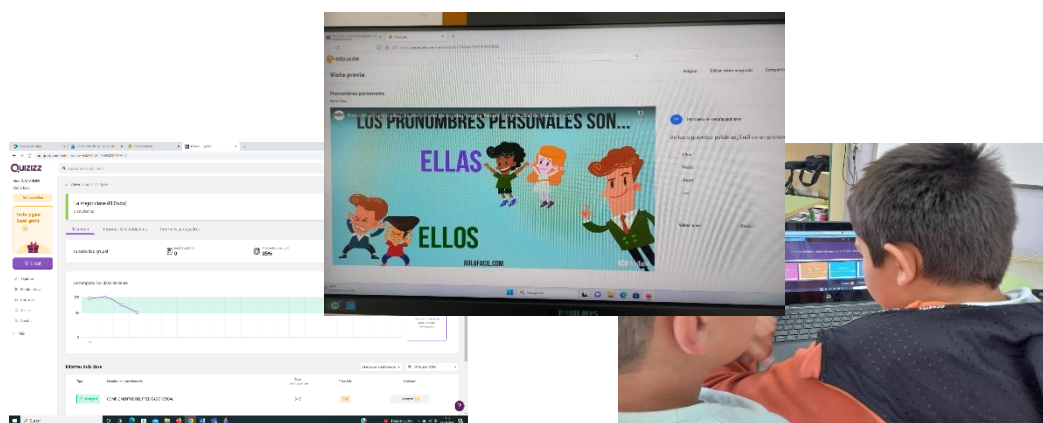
QUIZIZZ

La mejor clase (El Todo)

Resumen

Desempeño en clase en vivo

Informe de la clase

Crear

edpuzzle

Vista previa

Pronombres personales

LOS PRONOMBRES PERSONALES SON...

ELLAS

ELLOS

AULAFACIL.COM

Adaptar

Editar vídeo asignado